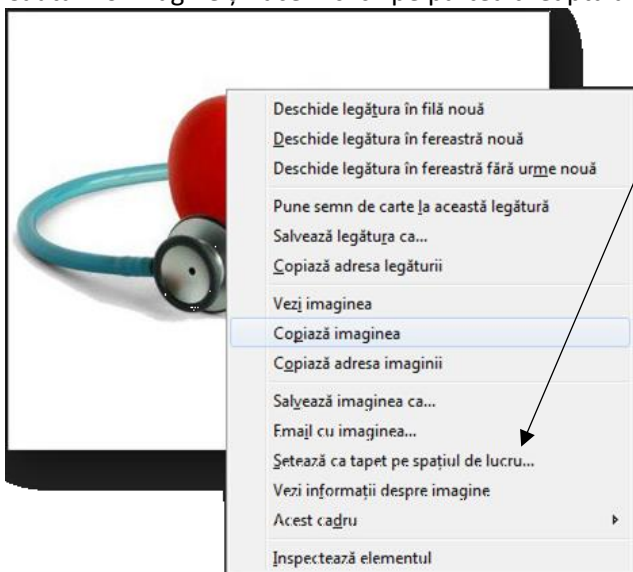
Deschide legătura în filă nouă
Deschide legătura în fereastră nouă
Deschide legătura în fereastră fără urme nouă
Pune semn de carte la această legătură
Salvează legătura ca...
Copiază adresa legăturii
Vezi imaginea
Copiază imaginea
Copiază adresa imaginii
Salvează imaginea ca...
Email cu imaginea...
Setează ca tapet pe spațiul de lucru...
Vezi informații despre imagine
Acest cadru
Inspectează elementul